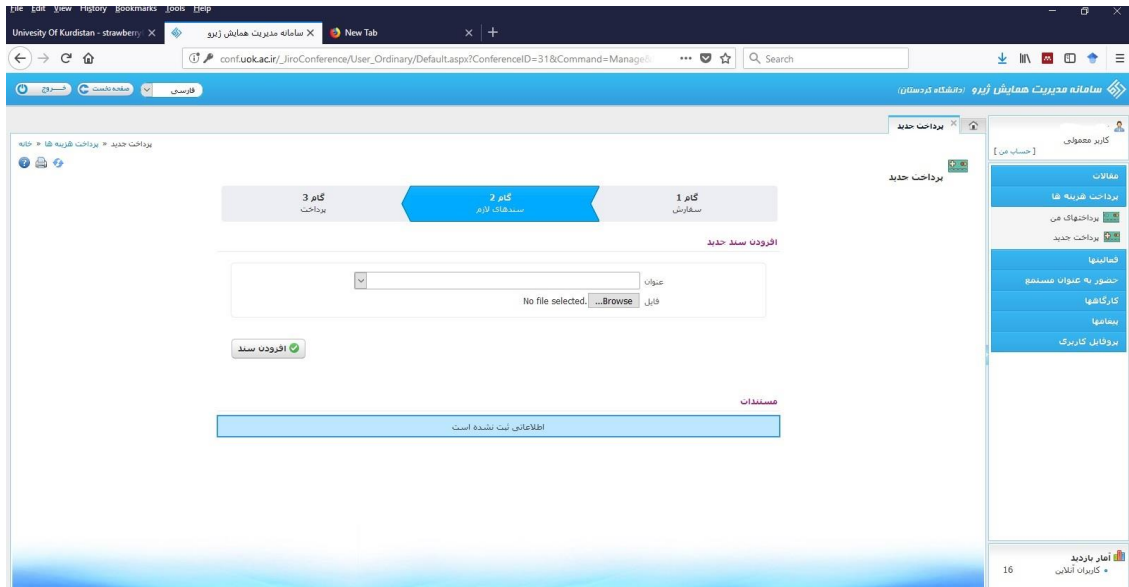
File Edit View History Bookmarks Tools Help

Univesity Of Kurdistan - strawberry × | سامانه مدیریت همایش ژیرو × | New Tab × | +

conf.uok.ac.ir/_JiroConference/User_Ordinary/Default.aspx?ConferenceID=31&Command=Manage | Search

سامانه مدیریت همایش ژیرو (دانشگاه کردستان)

فارسی | صفحه نخست | خروج

کاربر معمولی
[ حساب من ]

مقالات
پرداخت هزینه ها
پرداختهای من
پرداخت جدید
فعالیتها
حضور به عنوان مستمع
کارگاهها
پیغامها
پروفایل کاربری

آمار بازدید
• کاربران آنلاین 16

پرداخت جدید

خانه » پرداخت هزینه ها » پرداخت جدید

پرداخت جدید

گام 1
سفارش

گام 2
سندهای لازم

گام 3
پرداخت

افزودن سند جدید

عنوان

فایل ...Browse No file selected.

افزودن سند

مستندات

اطلاعاتی ثبت نشده است